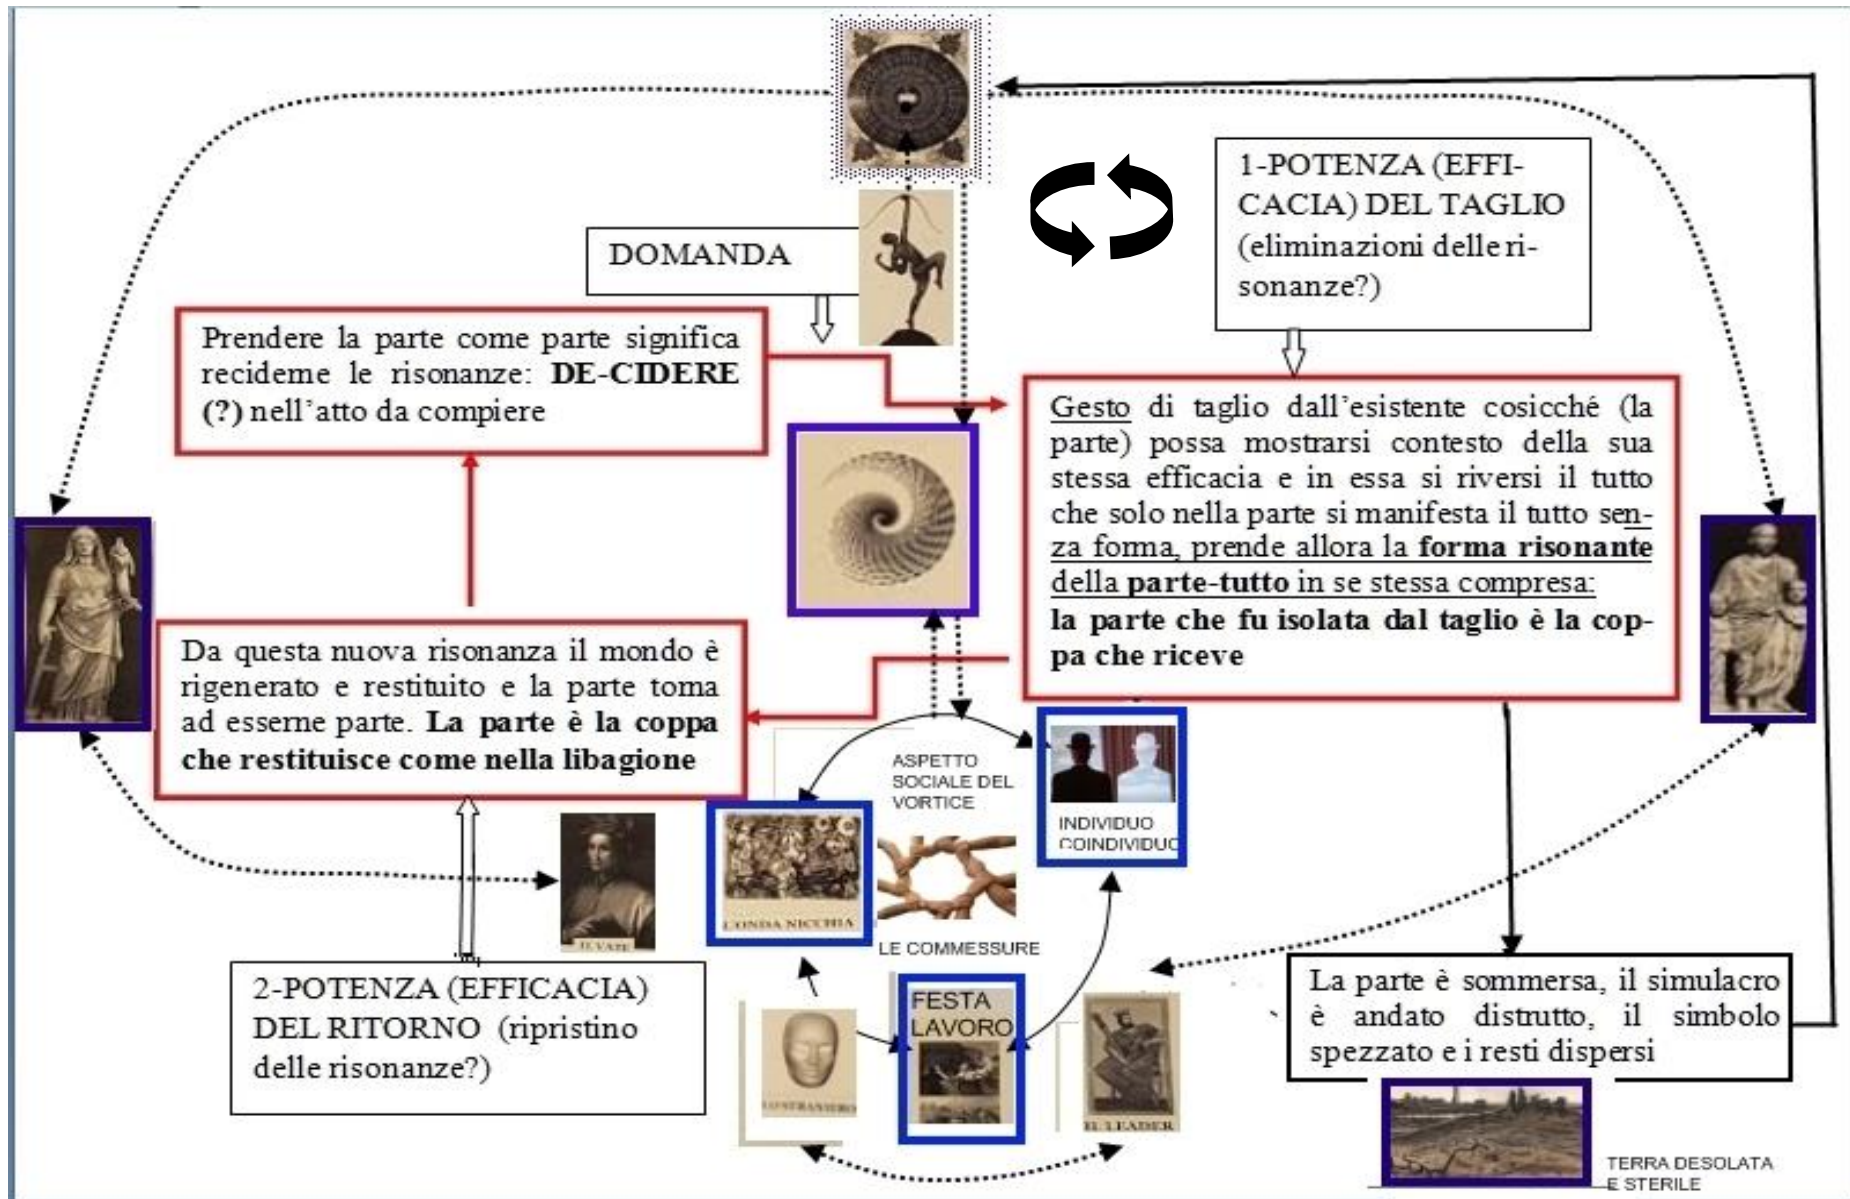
1-POTENZA (EFFICACIA) DEL TAGLIO (eliminazioni delle risonanze?)

DOMANDA

Prendere la parte come parte significa reciderne le risonanze: **DE-CIDERE** (?) nell'atto da compiere

Gesto di taglio dall'esistente cosicché (la parte) possa mostrarsi contesto della sua stessa efficacia e in essa si riversi il tutto che solo nella parte si manifesta il tutto senza forma, prende allora la **forma risonante** della **parte-tutto** in se stessa compresa:
**la parte che fu isolata dal taglio è la coppa che riceve**

Da questa nuova risonanza il mondo è rigenerato e restituito e la parte torna ad esserne parte. **La parte è la coppa che restituisce come nella libagione**

ASPETTO SOCIALE DEL VORTICE

INDIVIDUO COINDIVIDUO

L'ONDA NICCHIA

LE COMMESSURE

IL VATE

2-POTENZA (EFFICACIA) DEL RITORNO (ripristino delle risonanze?)

FESTA LAVORO

LO STRANIERO

IL LEADER

La parte è sommersa, il simulacro è andato distrutto, il simbolo spezzato e i resti dispersi

TERRA DESOLATA E STERILE